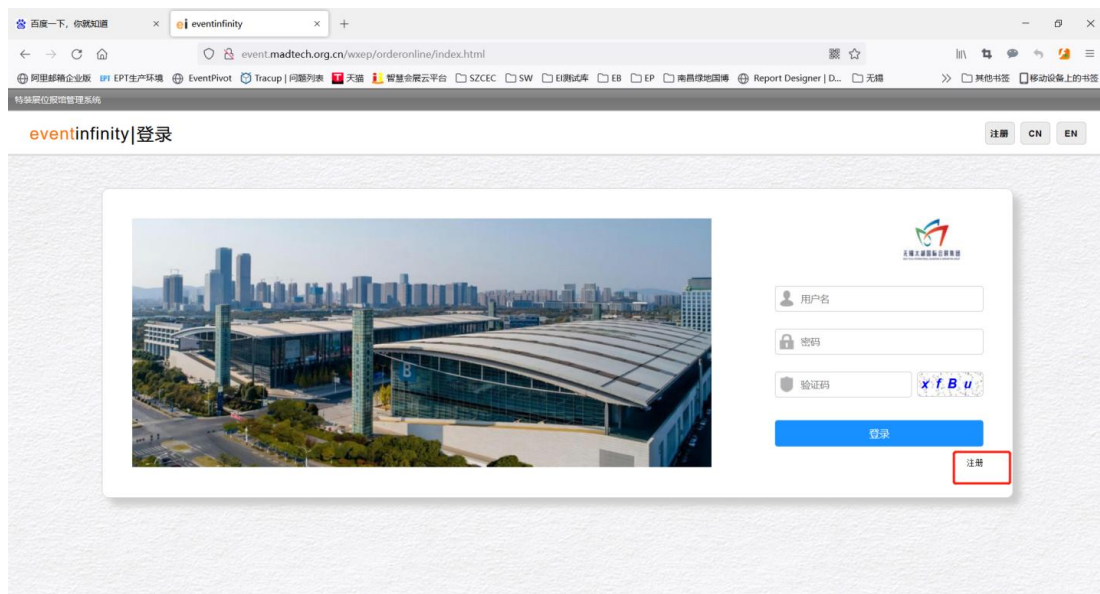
百度一下，你就知道 ×
ei eventinfinity ×
+
event.madtech.org.cn/wxep/orderonline/index.html
阿里邮箱企业版 EPT EPT生产环境 EventPivot Tracup | 问题列表 天猫 智慧会展云平台 SZCEC SW EI测试库 EB EP 南昌绿地国博 Report Designer | D... 无锡 » 其他书签 移动设备上的书签
特装展位报馆管理系统
eventinfinity|登录
注册 CN EN
B
用户名
密码
验证码
x f B u
登录
注册